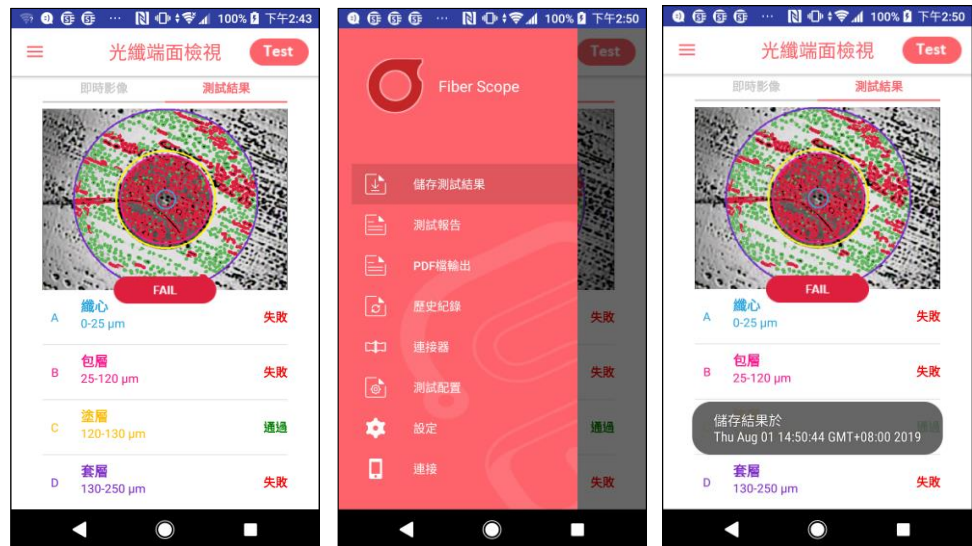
100% 下午2:43

光纖端面檢視 Test

即時影像 測試結果

FAIL

A 纖心 0-25 μm 失敗

B 包層 25-120 μm 失敗

C 塗層 120-130 μm 通過

D 套層 130-250 μm 失敗

100% 下午2:50

Fiber Scope

Test

儲存測試結果

測試報告

PDF檔輸出

歷史紀錄

連接器

測試配置

設定

連接

失敗

失敗

通過

失敗

100% 下午2:50

光纖端面檢視 Test

即時影像 測試結果

FAIL

A 纖心 0-25 μm 失敗

B 包層 25-120 μm 失敗

儲存結果於
Thu Aug 01 14:50:44 GMT+08:00 2019

D 套層 130-250 μm 失敗